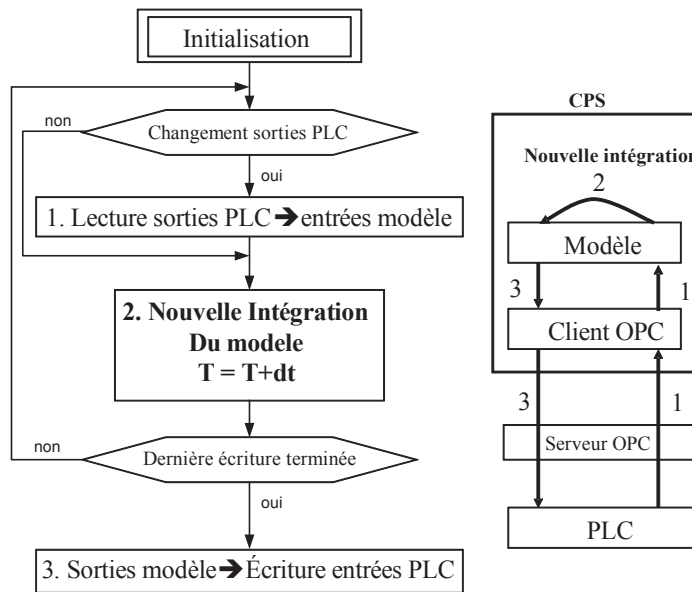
Initialisation

non

Changement sorties PLC

oui

1. Lecture sorties PLC ➔ entrées modèle

2. Nouvelle Intégration Du modele T = T+dt

non

Dernière écriture terminée

oui

3. Sorties modèle ➔ Écriture entrées PLC

CPS

Nouvelle intégration

2

Modèle

3

1

Client OPC

3

1

Serveur OPC

PLC